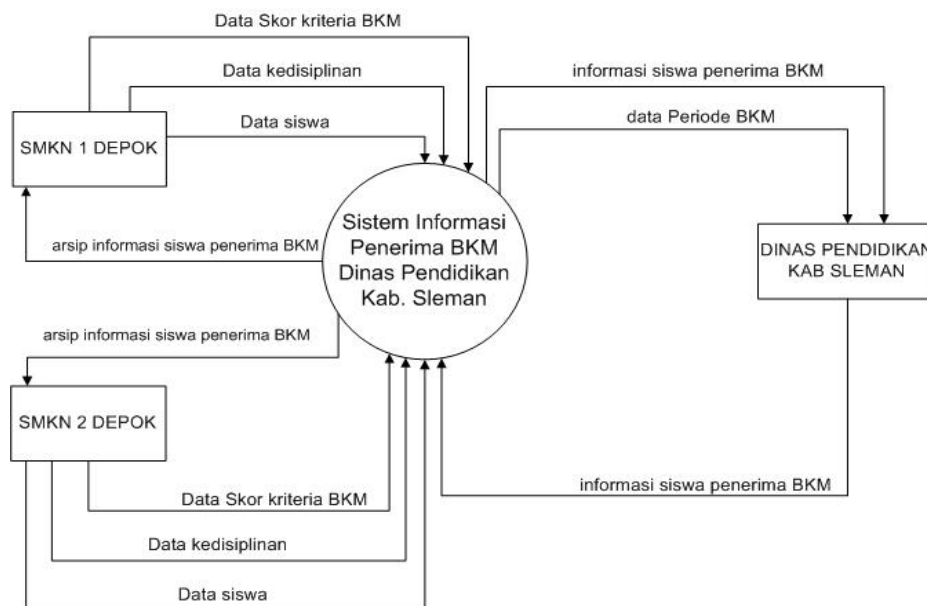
Data Skor kriteria BKM

Data kedisiplinan

Data siswa

SMKN 1 DEPOK

informasi siswa penerima BKM

data Periode BKM

Sistem Informasi Penerima BKM Dinas Pendidikan Kab. Sleman

arsip informasi siswa penerima BKM

DINAS PENDIDIKAN KAB SLEMAN

arsip informasi siswa penerima BKM

SMKN 2 DEPOK

Data Skor kriteria BKM

informasi siswa penerima BKM

Data kedisiplinan

Data siswa